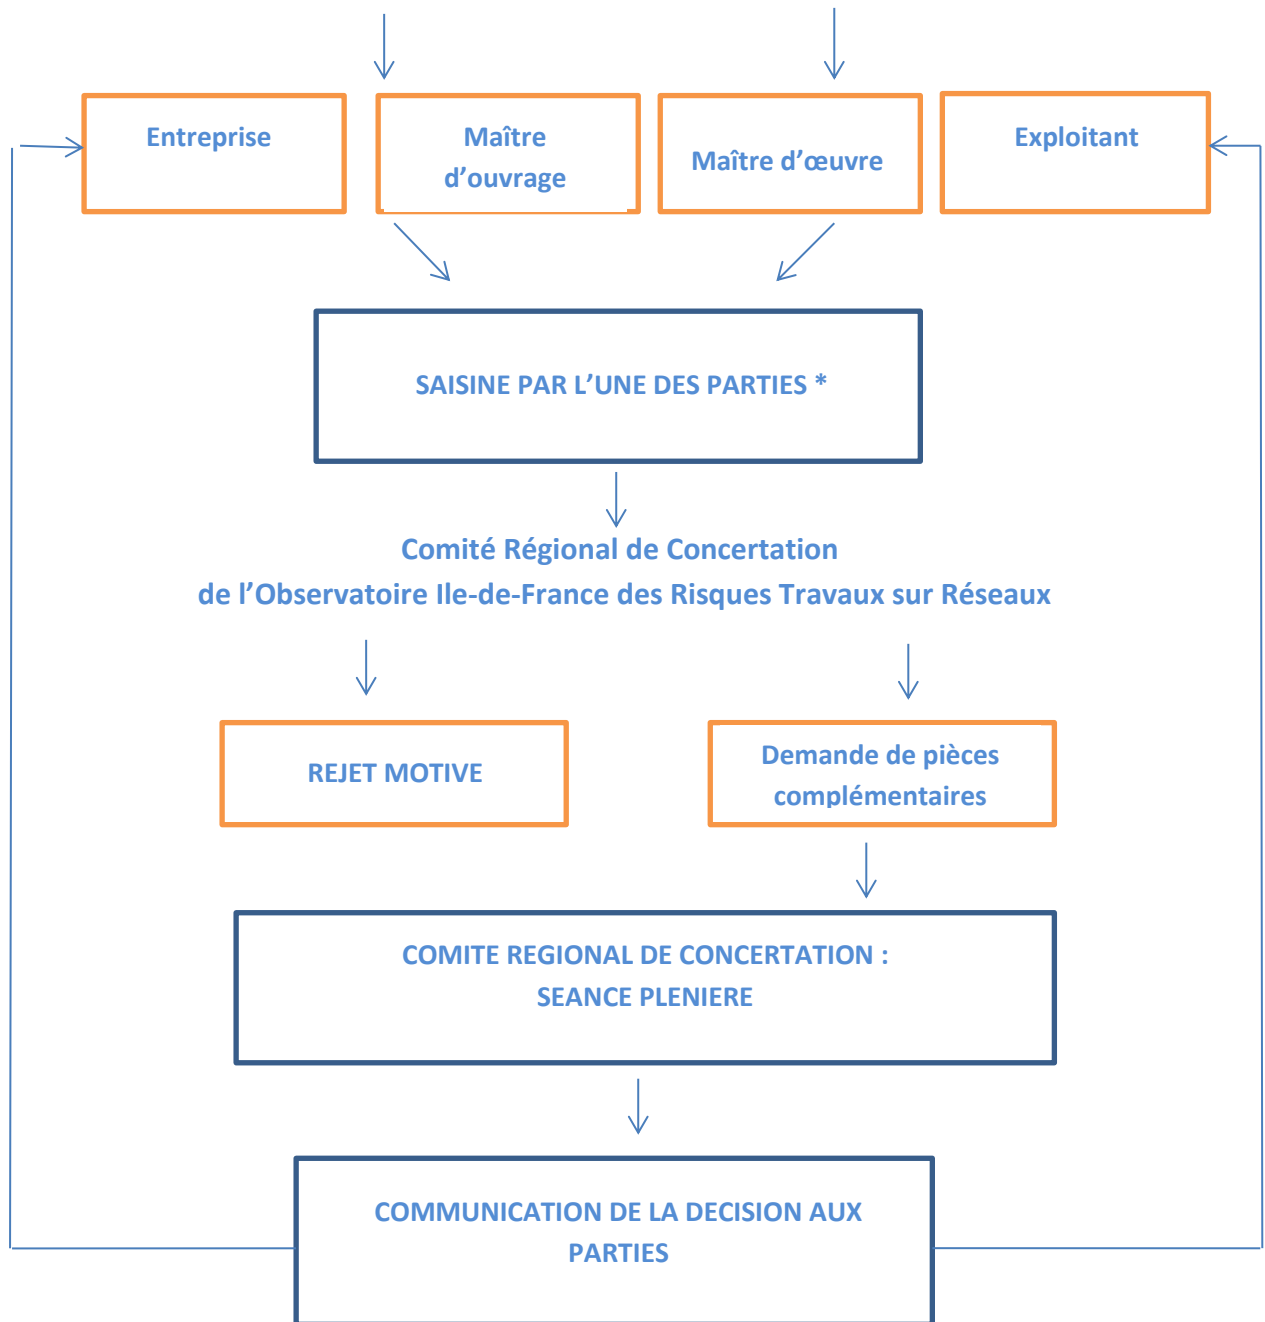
Entreprise

Maître d’ouvrage

Maître d’œuvre

Exploitant

SAISINE PAR L’UNE DES PARTIES *

Comité Régional de Concertation
de l’Observatoire Ile-de-France des Risques Travaux sur Réseaux

REJET MOTIVE

Demande de pièces complémentaires

COMITE REGIONAL DE CONCERTATION :
SEANCE PLENIERE

COMMUNICATION DE LA DECISION AUX PARTIES